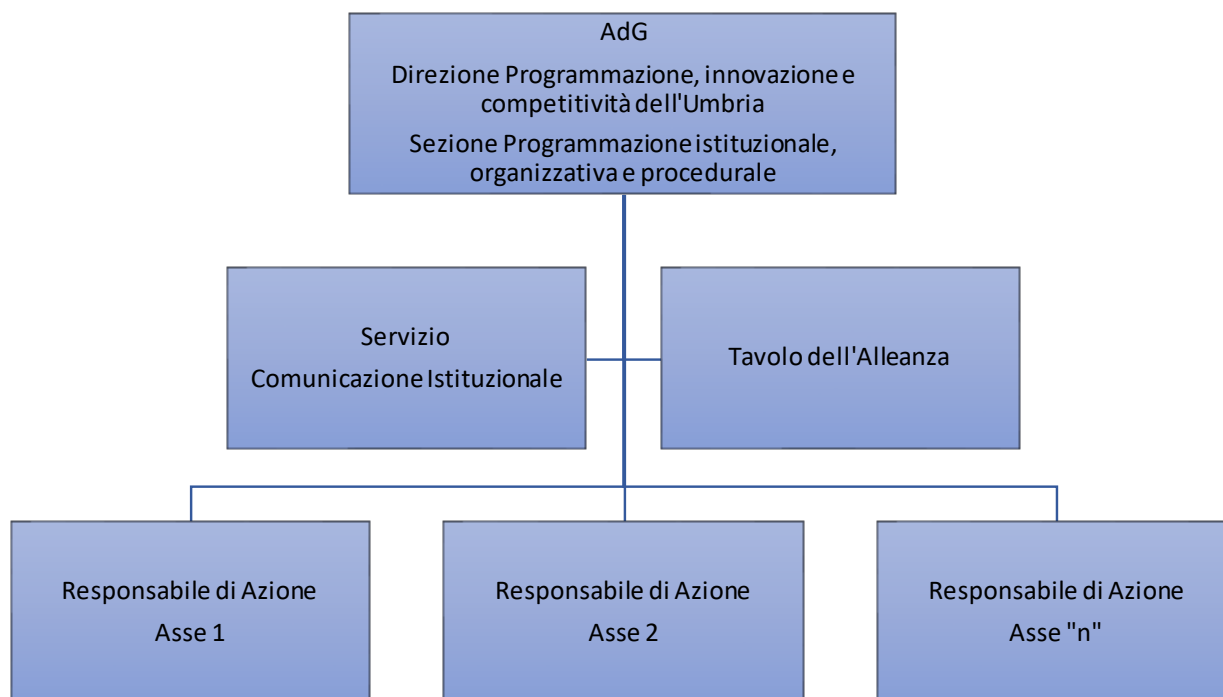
AdG

Direzione Programmazione, innovazione e competitività dell'Umbria

Sezione Programmazione istituzionale, organizzativa e procedurale

Servizio
Comunicazione Istituzionale

Tavolo dell'Alleanza

Responsabile di Azione
Asse 1

Responsabile di Azione
Asse 2

Responsabile di Azione
Asse "n"